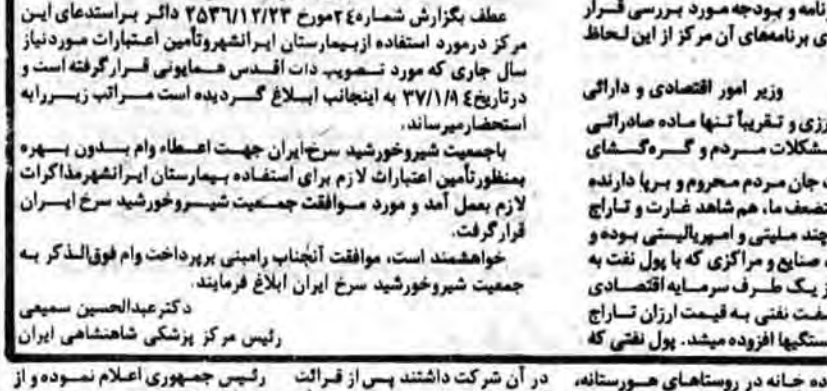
عطف بگزارش شماره ٤٠ مورخ ٢٥٣٦/١٢/٢٣ داگر براستدعای این مرکز درمورد استفاده ازبیمارستان ایرانشهروتأمین اعتبارات موردنیاز سال جاری که مورد تصویب ذات اقدس همایونی قرار گرفته است و درتاریخ ٣٧/١/٩ به اینجانب ابلاغ گردیده است مراتب زیر را به استحضارمیرساند.

باجمعیت شیروخورشید سرخ ایران جهت اعطاء وام بدون بهره بمنظورتأمین اعتبارات لازم برای استفاده بیمارستان ایرانشهرمذاکرات لازم بعمل آمد و مورد موافقت جمعیت شیروخورشید سرخ ایران قرارگرفت.

خواهشمند است، موافقت آنجناب رامبنی برپرداخت وام فوق‌الذکر به جمعیت شیروخورشید سرخ ایران ابلاغ فرمایند.

دکترعبدالحسین سمیعی
رئیس مرکز پزشکی شاهنشاهی ایران

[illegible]نامه و بودجه مورد بررسی قرار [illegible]ی برنامه‌های آن مرکز از این لحاظ

وزیر امور اقتصادی و دارائی

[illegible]رزی و تقریباً تنها ماده صادراتی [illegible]شکلات مردم و گره‌گشای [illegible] جان مردم محروم و بریا دارنده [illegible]ضعف ما، هم شاهد غارت و تاراج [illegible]چند ملیتی و امپریالیستی بوده و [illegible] صنایع و مراکزی که با پول نفت به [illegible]ز یک طرف سرمایه اقتصادی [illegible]فت نفتی به قیمت ارزان تاراج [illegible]ستگیها افزوده میشد. پول نفتی که

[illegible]ده خانه در روستاهای سورستانه، در آن شرکت داشتند پس از قرائت رئیس جمهوری اعلام نموده و از